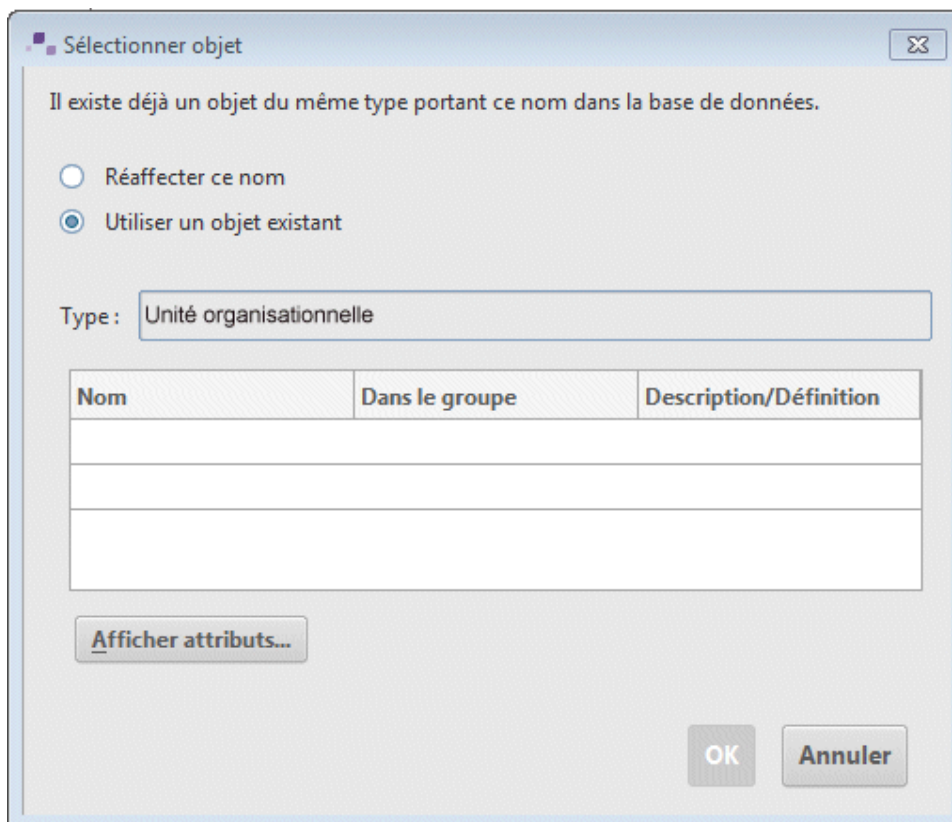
Sélectionner objet

Il existe déjà un objet du même type portant ce nom dans la base de données.

Réaffecter ce nom

Utiliser un objet existant

Type : Unité organisationnelle

| Nom | Dans le groupe | Description/Définition |
|---|---|---|
| | | |
| | | |
| | | |

Afficher attributs...

OK

Annuler